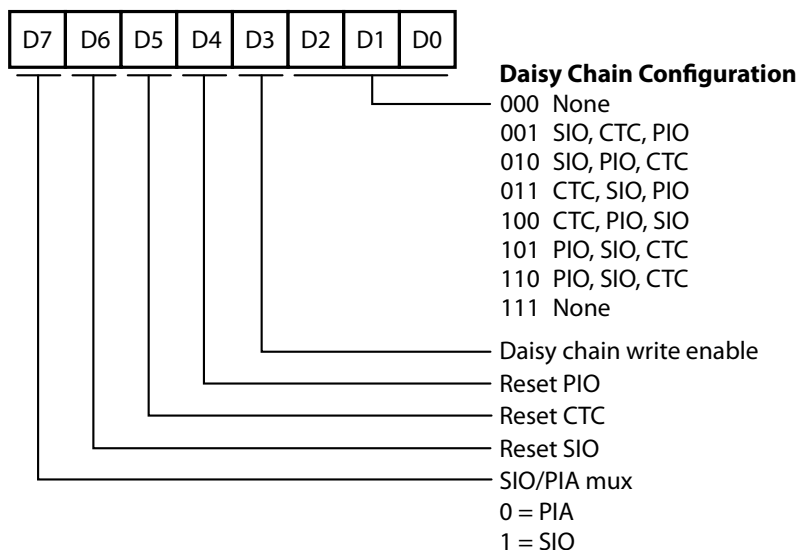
| D7 | D6 | D5 | D4 | D3 | D2 | D1 | D0 |
|---|---|---|---|---|---|---|---|

**Daisy Chain Configuration**
000 None
001 SIO, CTC, PIO
010 SIO, PIO, CTC
011 CTC, SIO, PIO
100 CTC, PIO, SIO
101 PIO, SIO, CTC
110 PIO, SIO, CTC
111 None

Daisy chain write enable

Reset PIO

Reset CTC

Reset SIO

SIO/PIA mux
0 = PIA
1 = SIO